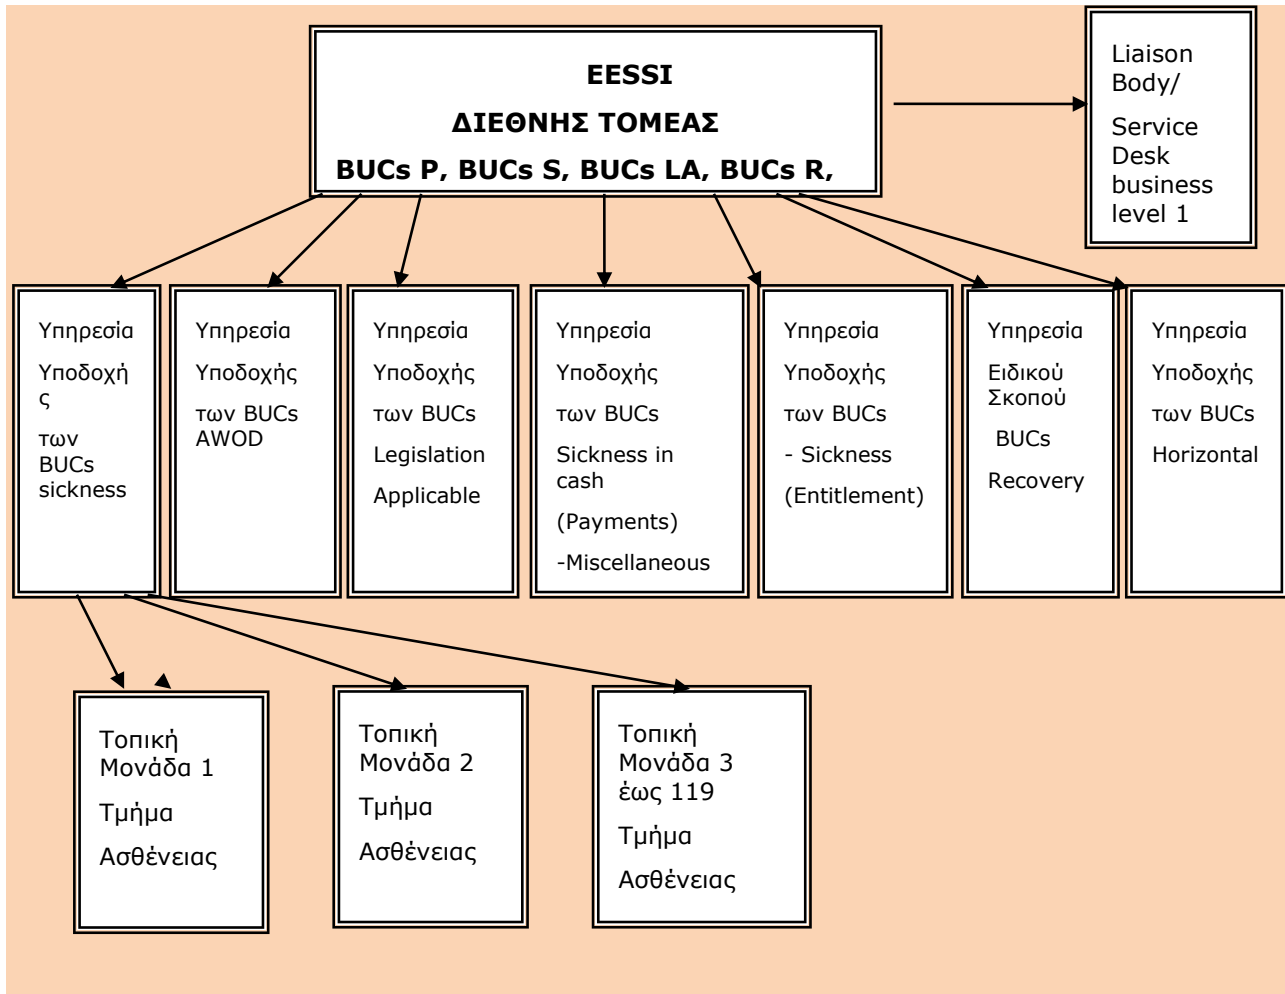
EESSI

ΔΙΕΘΝΗΣ ΤΟΜΕΑΣ

BUCs P, BUCs S, BUCs LA, BUCs R,

Liaison Body/

Service Desk business level 1

Υπηρεσία

Υποδοχής

των BUCs sickness

Υπηρεσία

Υποδοχής

των BUCs AWOD

Υπηρεσία

Υποδοχής

των BUCs

Legislation

Applicable

Υπηρεσία

Υποδοχής

των BUCs

Sickness in cash

(Payments)

-Miscellaneous

Υπηρεσία

Υποδοχής

των BUCs

- Sickness

(Entitlement)

Υπηρεσία

Ειδικού Σκοπού

BUCs

Recovery

Υπηρεσία

Υποδοχής

των BUCs

Horizontal

Τοπική Μονάδα 1

Τμήμα

Ασθένειας

Τοπική Μονάδα 2

Τμήμα

Ασθένειας

Τοπική Μονάδα 3 έως 119

Τμήμα

Ασθένειας